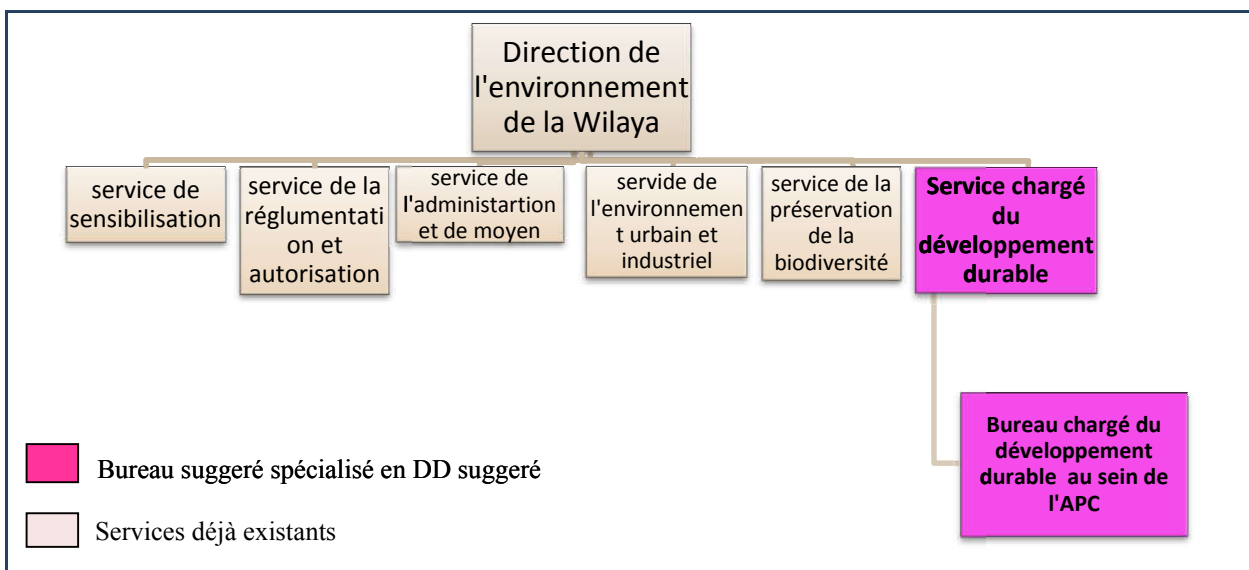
Direction de l'environnement de la Wilaya

service de sensibilisation

service de la réglumentation et autorisation

service de l'administartion et de moyen

servide de l'environnement urbain et industriel

service de la préservation de la biodiversité

Service chargé du développement durable

Bureau chargé du développement durable au sein de l'APC

Bureau suggeré spécialisé en DD suggeré

Services déjà existants